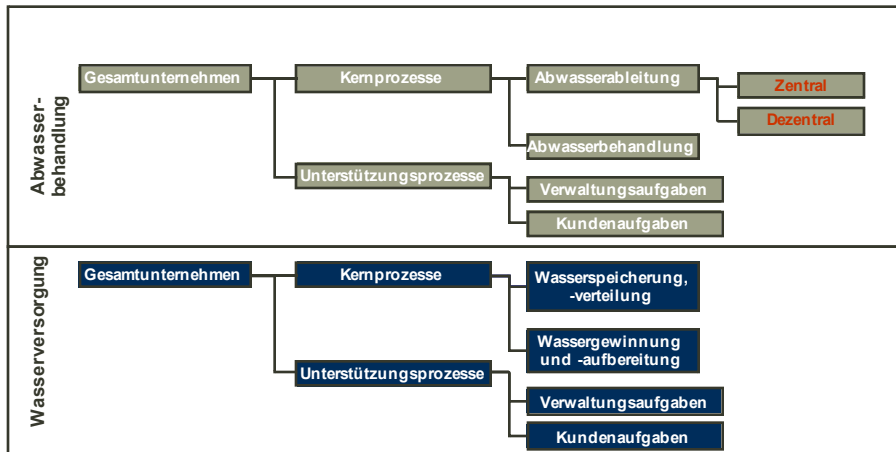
Abwasserbehandlung

Gesamtunternehmen

Kernprozesse

Abwasserableitung

Zentral

Dezentral

Abwasserbehandlung

Unterstützungsprozesse

Verwaltungsaufgaben

Kundenaufgaben

Wasserversorgung

Gesamtunternehmen

Kernprozesse

Wasserspeicherung, -verteilung

Wassergewinnung und -aufbereitung

Unterstützungsprozesse

Verwaltungsaufgaben

Kundenaufgaben